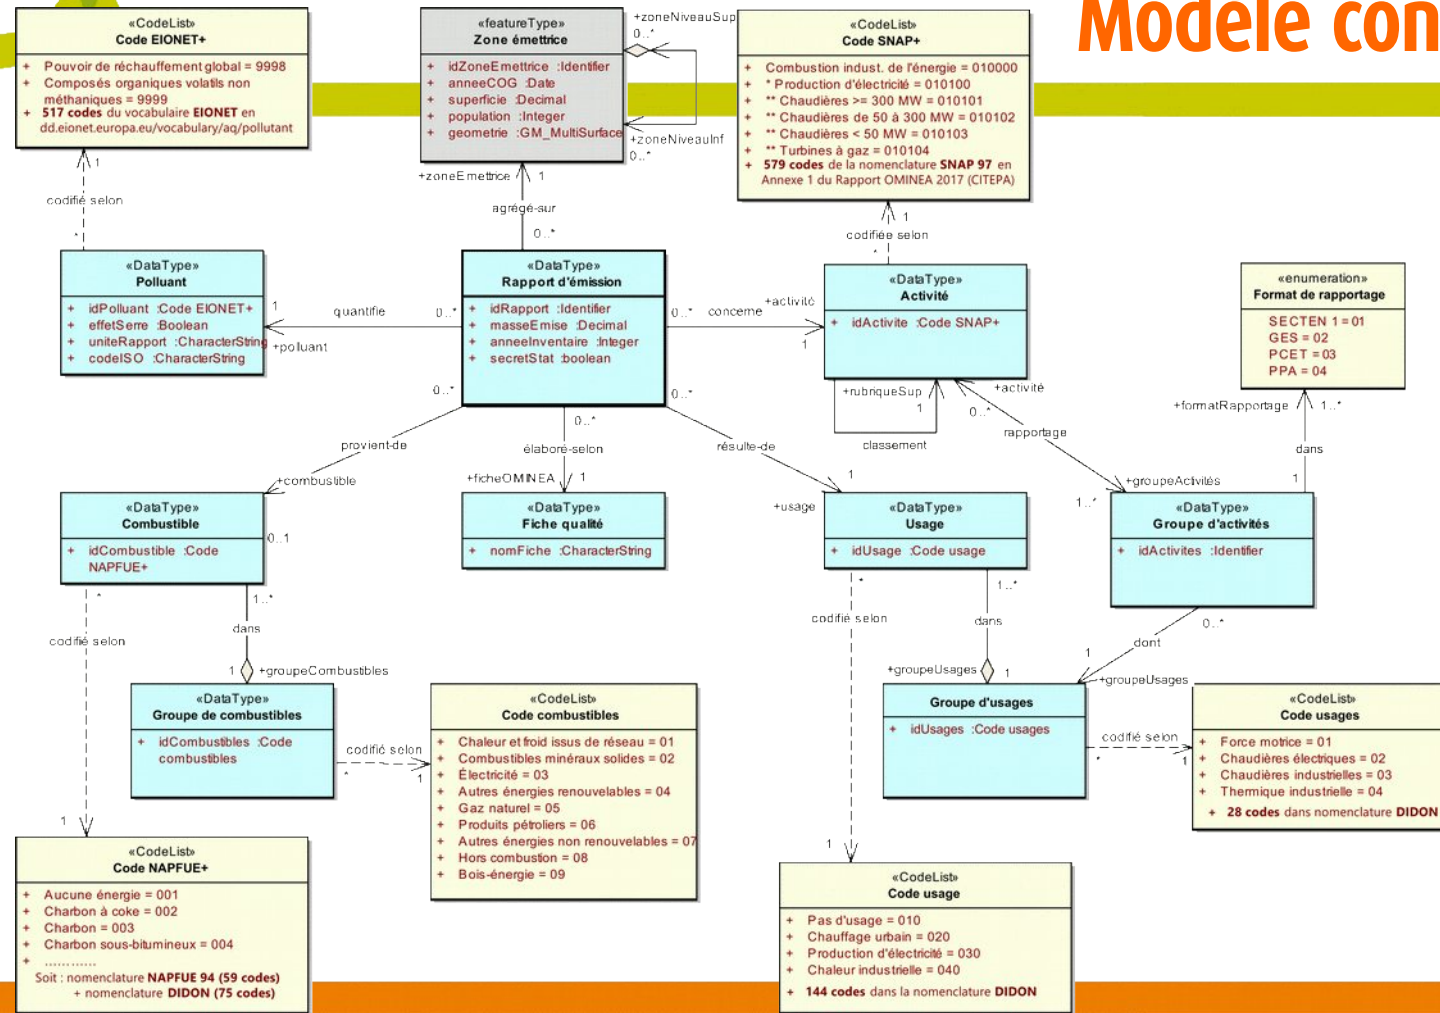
Modèle con

«CodeList»
Code EIONET+

+ Pouvoir de réchauffement global = 9998
+ Composés organiques volatils non méthaniques = 9999
+ 517 codes du vocabulaire EIONET en dd.eionet.europa.eu/vocabulary/aq/pollutant

«featureType»
Zone émettrice

+ idZoneEmettrice :Identifier
+ anneeCOG :Date
+ superficie :Decimal
+ population :Integer
+ geometrie :GM_MultiSurface

+zoneNiveauSup
0..*
+zoneNiveauInf
0..*

«CodeList»
Code SNAP+

+ Combustion indust. de l'énergie = 010000
+ * Production d'électricité = 010100
+ ** Chaudières >= 300 MW = 010101
+ ** Chaudières de 50 à 300 MW = 010102
+ ** Chaudières < 50 MW = 010103
+ ** Turbines à gaz = 010104
+ 579 codes de la nomenclature SNAP 97 en Annexe 1 du Rapport OMINEA 2017 (CITEPA)

1
codifié selon
*

+zoneEmettrice
1
agrégé-sur
0..*

1
codifiée selon
*

«DataType»
Polluant

+ idPolluant :Code EIONET+
+ effetSerre :Boolean
+ uniteRapport :CharacterString
+ codeISO :CharacterString

1
quantifie
0..*
+polluant

«DataType»
Rapport d'émission

+ idRapport :Identifier
+ masseEmise :Decimal
+ anneeInventaire :Integer
+ secretStat :boolean

0..*
concerne
+activité
1

«DataType»
Activité

+ idActivite :Code SNAP+

«enumeration»
Format de rapportage

SECTEN 1 = 01
GES = 02
PCET = 03
PPA = 04

+rubriqueSup
1
classement
+activité
0..*
rapportage

+formatRapportage
1..*
dans
1

0..*
provient-de
+combustible
0..*
élaboré-selon
+ficheOMINEA
1
0..*
résulte-de
1
+usage

+groupeActivités
1..*

«DataType»
Combustible

+ idCombustible :Code NAPFUE+

0..1

«DataType»
Fiche qualité

+ nomFiche :CharacterString

«DataType»
Usage

+ idUsage :Code usage

«DataType»
Groupe d'activités

+ idActivites :Identifier

*
codifié selon
1..*
dans
1
+groupeCombustibles

*
codifié selon
1..*
dans
+groupeUsages
1

0..*
dont
1
+groupeUsages

«DataType»
Groupe de combustibles

+ idCombustibles :Code combustibles

codifié selon
*
1

«CodeList»
Code combustibles

+ Chaleur et froid issus de réseau = 01
+ Combustibles minéraux solides = 02
+ Électricité = 03
+ Autres énergies renouvelables = 04
+ Gaz naturel = 05
+ Produits pétroliers = 06
+ Autres énergies non renouvelables = 07
+ Hors combustion = 08
+ Bois-énergie = 09

Groupe d'usages

+ idUsages :Code usages

codifié selon
*
1

«CodeList»
Code usages

+ Force motrice = 01
+ Chaudières électriques = 02
+ Chaudières industrielles = 03
+ Thermique industrielle = 04
+ 28 codes dans nomenclature DIDON

1

«CodeList»
Code NAPFUE+

+ Aucune énergie = 001
+ Charbon à coke = 002
+ Charbon = 003
+ Charbon sous-bitumineux = 004
+ ............
Soit : nomenclature NAPFUE 94 (59 codes)
+ nomenclature DIDON (75 codes)

1

«CodeList»
Code usage

+ Pas d'usage = 010
+ Chauffage urbain = 020
+ Production d'électricité = 030
+ Chaleur industrielle = 040
+ 144 codes dans la nomenclature DIDON